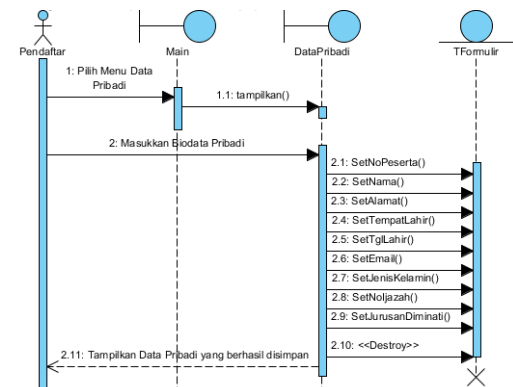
Pendaftar

Main

DataPribadi

TFormulir

1: Pilih Menu Data Pribadi

1.1: tampilkan()

2: Masukkan Biodata Pribadi

2.1: SetNoPeserta()

2.2: SetNama()

2.3: SetAlamat()

2.4: SetTempatLahir()

2.5: SetTglLahir()

2.6: SetEmail()

2.7: SetJenisKelamin()

2.8: SetNoIjazah()

2.9: SetJurusanDiminati()

2.10: <<Destroy>>

2.11: Tampilkan Data Pribadi yang berhasil disimpan